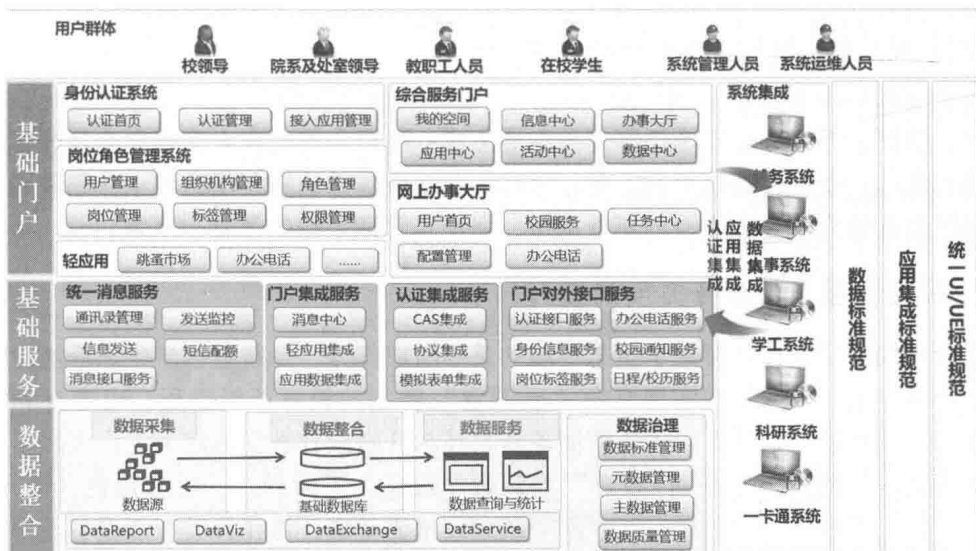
用户群体

校领导 院系及处室领导 教职工人员 在校学生 系统管理人员 系统运维人员

基础门户

身份认证系统
认证首页 认证管理 接入应用管理

岗位角色管理系统
用户管理 组织机构管理 角色管理
岗位管理 标签管理 权限管理

轻应用 跳蚤市场 办公电话 ......

综合服务门户
我的空间 信息中心 办事大厅
应用中心 活动中心 数据中心

网上办事大厅
用户首页 校园服务 任务中心
配置管理 办公电话

基础服务

统一消息服务
通讯录管理 发送监控
信息发送 短信配额
消息接口服务

门户集成服务
消息中心
轻应用集成
应用数据集成

认证集成服务
CAS集成
协议集成
模拟表单集成

门户对外接口服务
认证接口服务 办公电话服务
身份信息服务 校园通知服务
岗位标签服务 日程/校历服务

数据整合

数据采集
数据源

数据整合
基础数据库

数据服务
数据查询与统计

数据治理
数据标准管理
元数据管理
主数据管理
数据质量管理

DataReport DataViz DataExchange DataService

系统集成
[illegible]务系统
认证集成 应用集成 数据集成
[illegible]事系统
学工系统
科研系统
一卡通系统

数据标准规范

应用集成标准规范

统一UI/UE标准规范